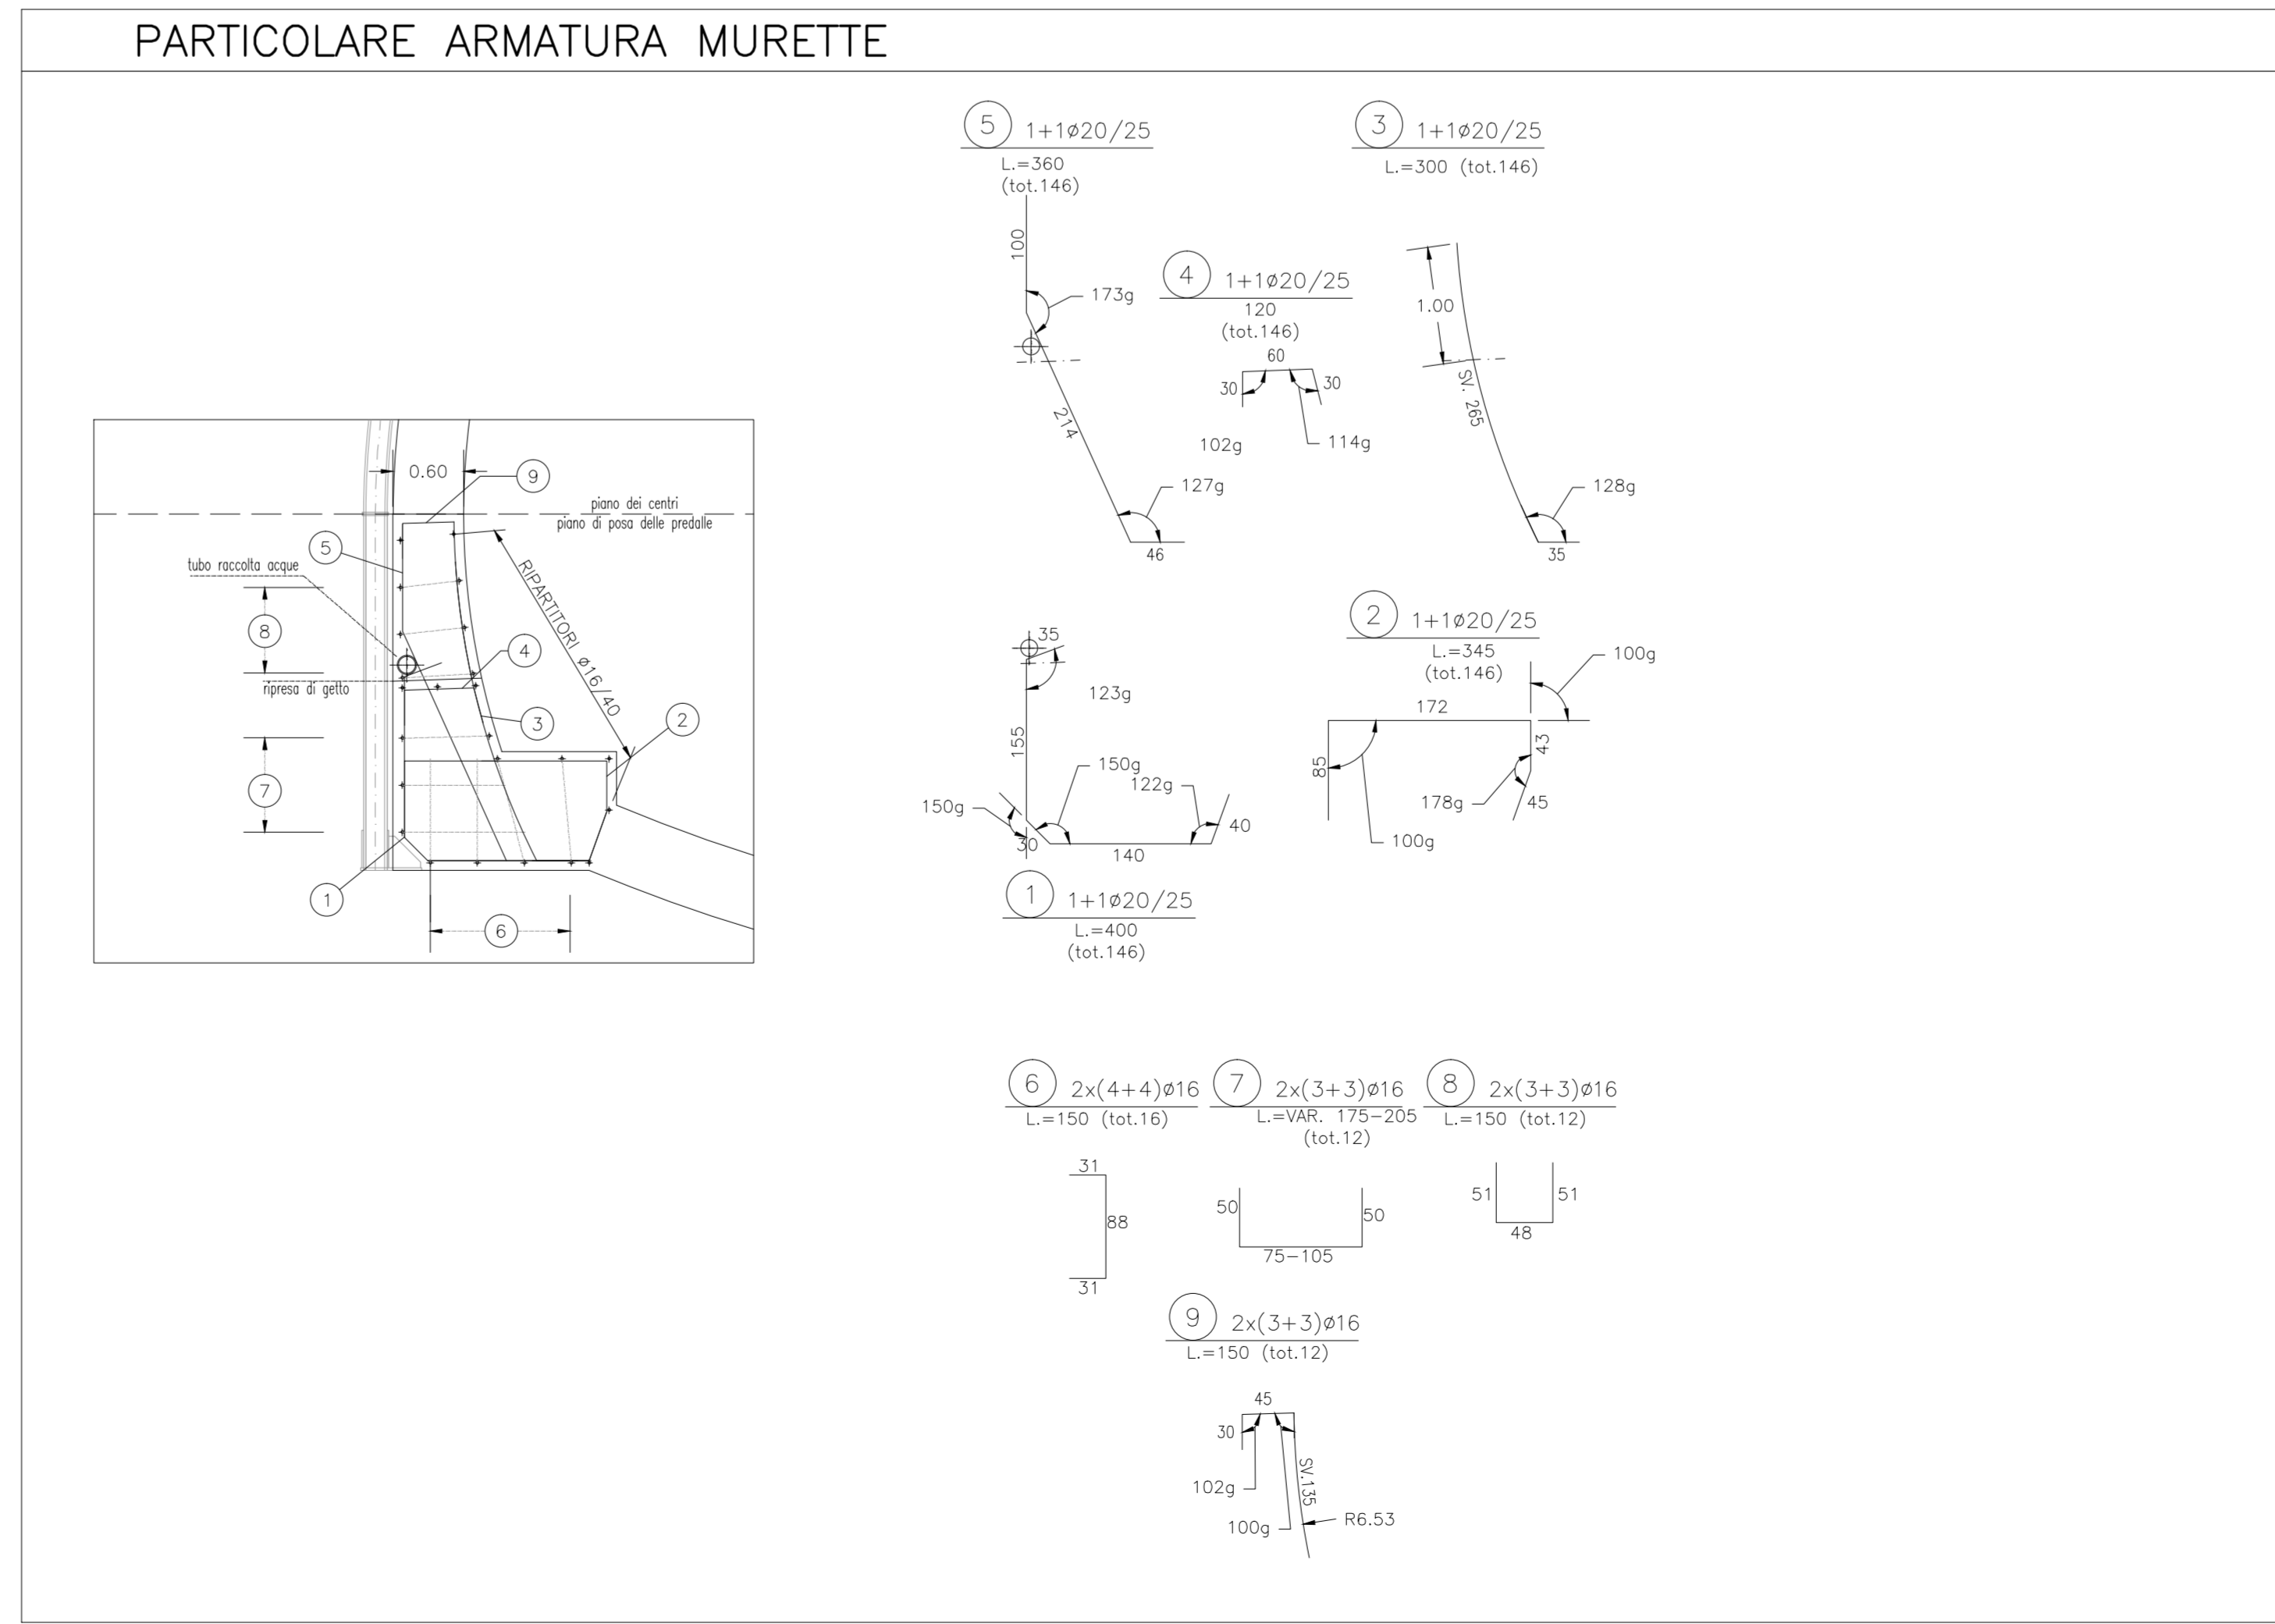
PARTICOLARE ARMATURA MURETTE

0.60
9
piano dei centri
piano di posa delle predalle
5
tubo raccolta acque
8
4
ripresa di getto
RIPARTITORI ø16/40
3
2
7
1
6

5 1+1ø20/25
L.=360
(tot.146)
100
173g
214
127g
46

4 1+1ø20/25
120
(tot.146)
60
30
30
102g
114g

3 1+1ø20/25
L.=300 (tot.146)
1.00
SV. 265
128g
35

35
123g
155
150g
150g
122g
30
140
40

1 1+1ø20/25
L.=400
(tot.146)

2 1+1ø20/25
L.=345
(tot.146)
100g
172
85
43
178g
45
100g

6 2x(4+4)ø16
L.=150 (tot.16)
31
88
31

7 2x(3+3)ø16
L.=VAR. 175–205
(tot.12)
50
50
75–105

8 2x(3+3)ø16
L.=150 (tot.12)
51
51
48

9 2x(3+3)ø16
L.=150 (tot.12)
45
30
102g
100g
SV.135
R6.53